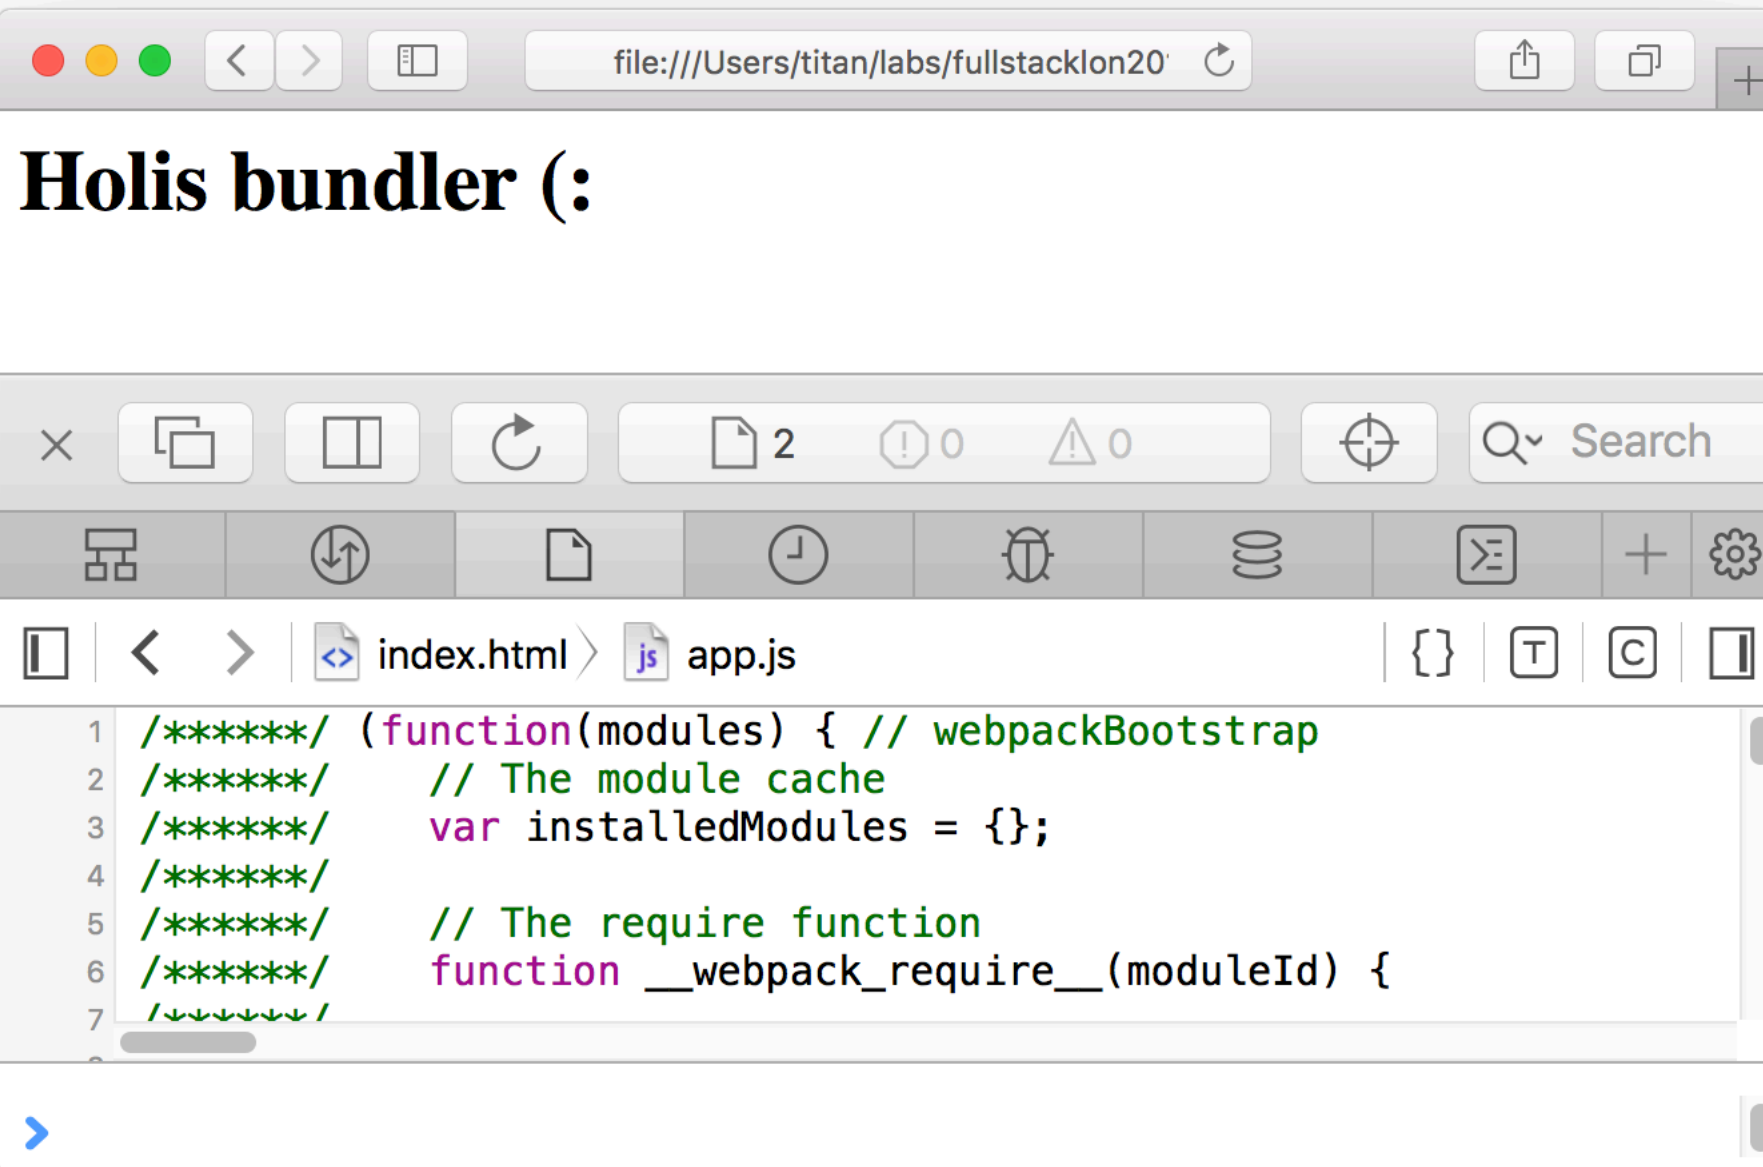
file:///Users/titan/labs/fullstacklon20

Holis bundler (:

2 0 0 Search

index.html app.js

1 /******/ (function(modules) { // webpackBootstrap
2 /******/ // The module cache
3 /******/ var installedModules = {};
4 /******/
5 /******/ // The require function
6 /******/ function __webpack_require__(moduleId) {
7 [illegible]